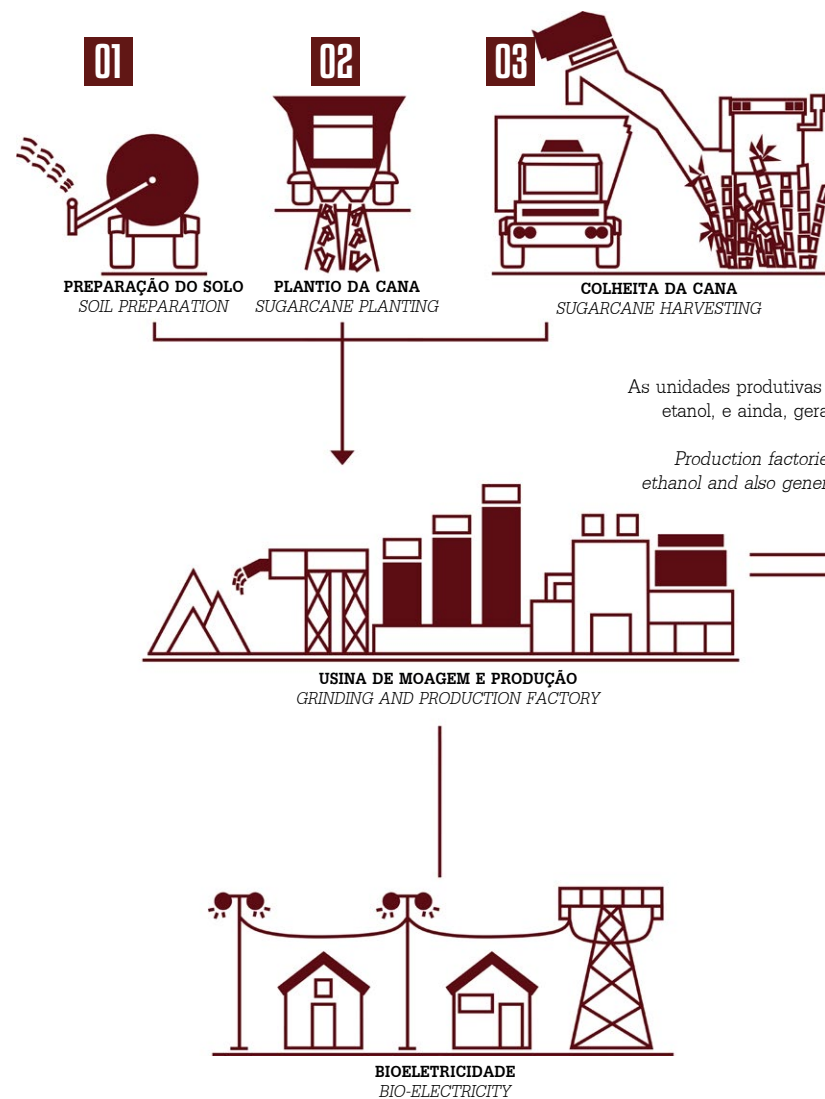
01

02

03

PREPARAÇÃO DO SOLO
SOIL PREPARATION

PLANTIO DA CANA
SUGARCANE PLANTING

COLHEITA DA CANA
SUGARCANE HARVESTING

As unidades produtivas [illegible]
etanol, e ainda, gera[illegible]

Production factorie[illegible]
ethanol and also gener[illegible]

USINA DE MOAGEM E PRODUÇÃO
GRINDING AND PRODUCTION FACTORY

BIOELETRICIDADE
BIO-ELECTRICITY